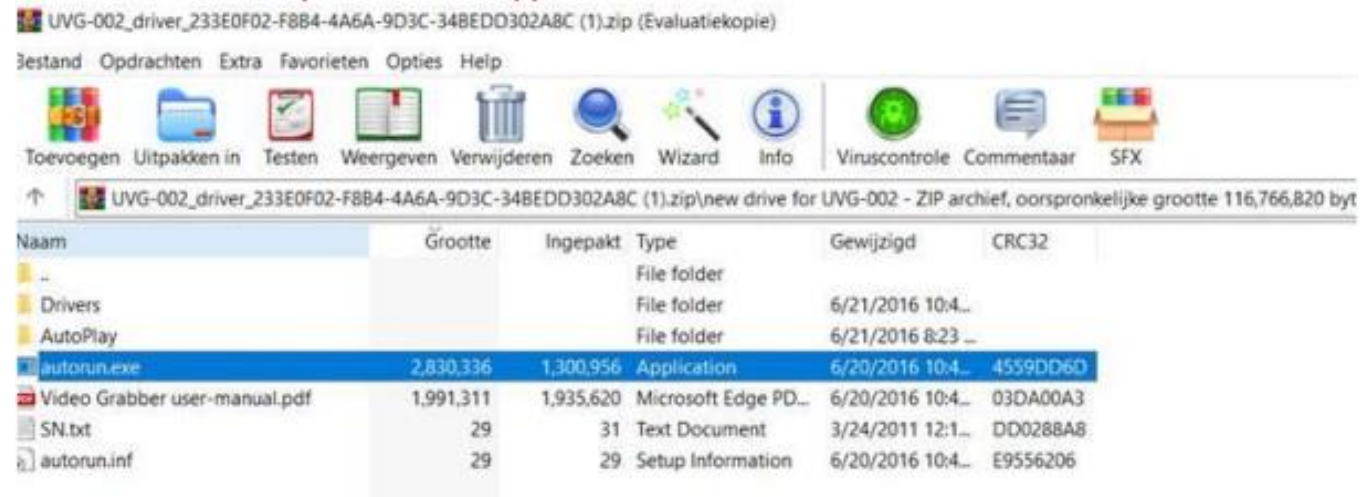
UVG-002_driver_233E0F02-F8B4-4A6A-9D3C-34BEDD302A8C (1).zip (Evaluatiekopie)

Bestand Opdrachten Extra Favorieten Opties Help

Toevoegen Uitpakken in Testen Weergeven Verwijderen Zoeken Wizard Info Viruscontrole Commentaar SFX

UVG-002_driver_233E0F02-F8B4-4A6A-9D3C-34BEDD302A8C (1).zip\new drive for UVG-002 - ZIP archief, oorspronkelijke grootte 116,766,820 byt

| Naam | Grootte | Ingepakt | Type | Gewijzigd | CRC32 |
|---|---|---|---|---|---|
| .. | | | File folder | | |
| Drivers | | | File folder | 6/21/2016 10:4... | |
| AutoPlay | | | File folder | 6/21/2016 8:23 ... | |
| autorun.exe | 2,830,336 | 1,300,956 | Application | 6/20/2016 10:4... | 4559DD6D |
| Video Grabber user-manual.pdf | 1,991,311 | 1,935,620 | Microsoft Edge PD... | 6/20/2016 10:4... | 03DA00A3 |
| SN.txt | 29 | 31 | Text Document | 3/24/2011 12:1... | DD0288A8 |
| autorun.inf | 29 | 29 | Setup Information | 6/20/2016 10:4... | E9556206 |